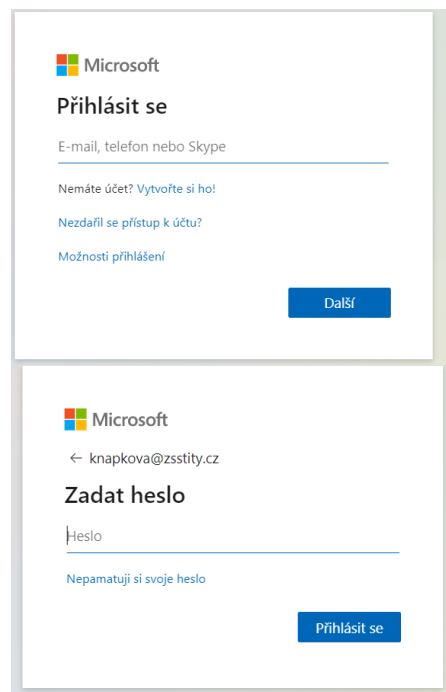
Microsoft

Přihlásit se

E-mail, telefon nebo Skype

Nemáte účet? Vytvořte si ho!

Nezdařil se přístup k účtu?

Možnosti přihlášení

Další

Microsoft

← knapkova@zsstity.cz

Zadat heslo

Heslo

Nepamatuji si svoje heslo

Přihlásit se